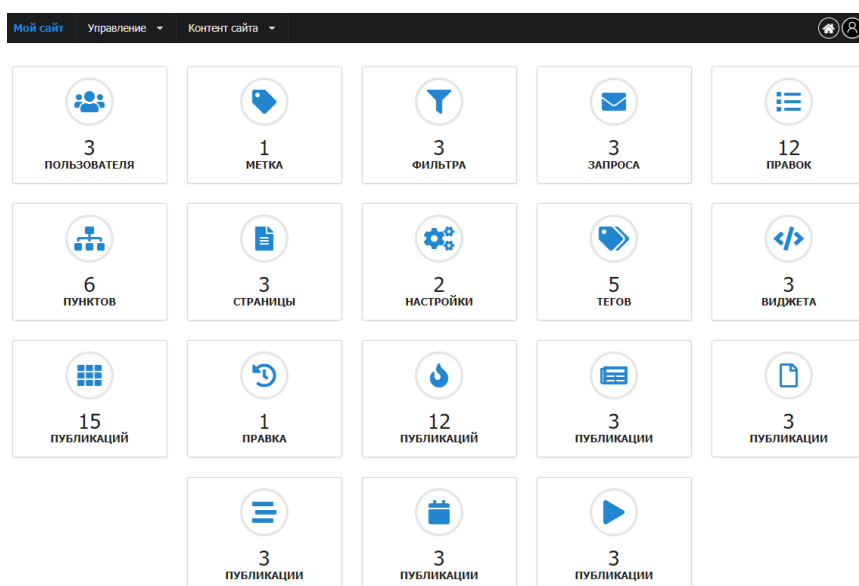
Мой сайт Управление Контент сайта

3
ПОЛЬЗОВАТЕЛЯ

1
МЕТКА

3
ФИЛЬТРА

3
ЗАПРОСА

12
ПРАВОК

6
ПУНКТОВ

3
СТРАНИЦЫ

2
НАСТРОЙКИ

5
ТЕГОВ

3
ВИДЖЕТА

15
ПУБЛИКАЦИЙ

1
ПРАВКА

12
ПУБЛИКАЦИЙ

3
ПУБЛИКАЦИИ

3
ПУБЛИКАЦИИ

3
ПУБЛИКАЦИИ

3
ПУБЛИКАЦИИ

3
ПУБЛИКАЦИИ